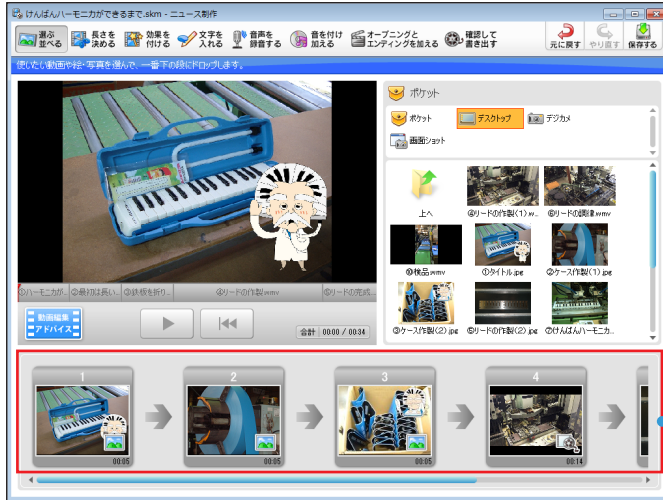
けんばんハーモニカができるまで.skm - ニュース制作

選ぶ並べる
長さを決める
効果を付ける
文字を入れる
音声を録音する
音を付け加える
オープニングとエンディングを加える
確認して書き出す
元に戻す
やり直す
保存する

使いたい動画や絵・写真を選んで、一番下の段にドロップします。

①ハーモニカが... ②最初は長い... ③鉄板を折り... ④リードの作製.wmv ⑤リードの完成...

動画編集アドバイス
合計 00:00 / 00:34

ポケット
ポケット
デスクトップ
デジカメ
画面ショット

上へ
④リードの作製(1).wmv
⑥リードの調律.wmv
⑩検品.wmv
①タイトル.jpg
②ケース作製(1).jpg
③ケース作製(2).jpg
⑤リードの作製(2).jpg
⑩けんばんハーモニカ...

1
00:05
2
00:05
3
00:05
4
00:14